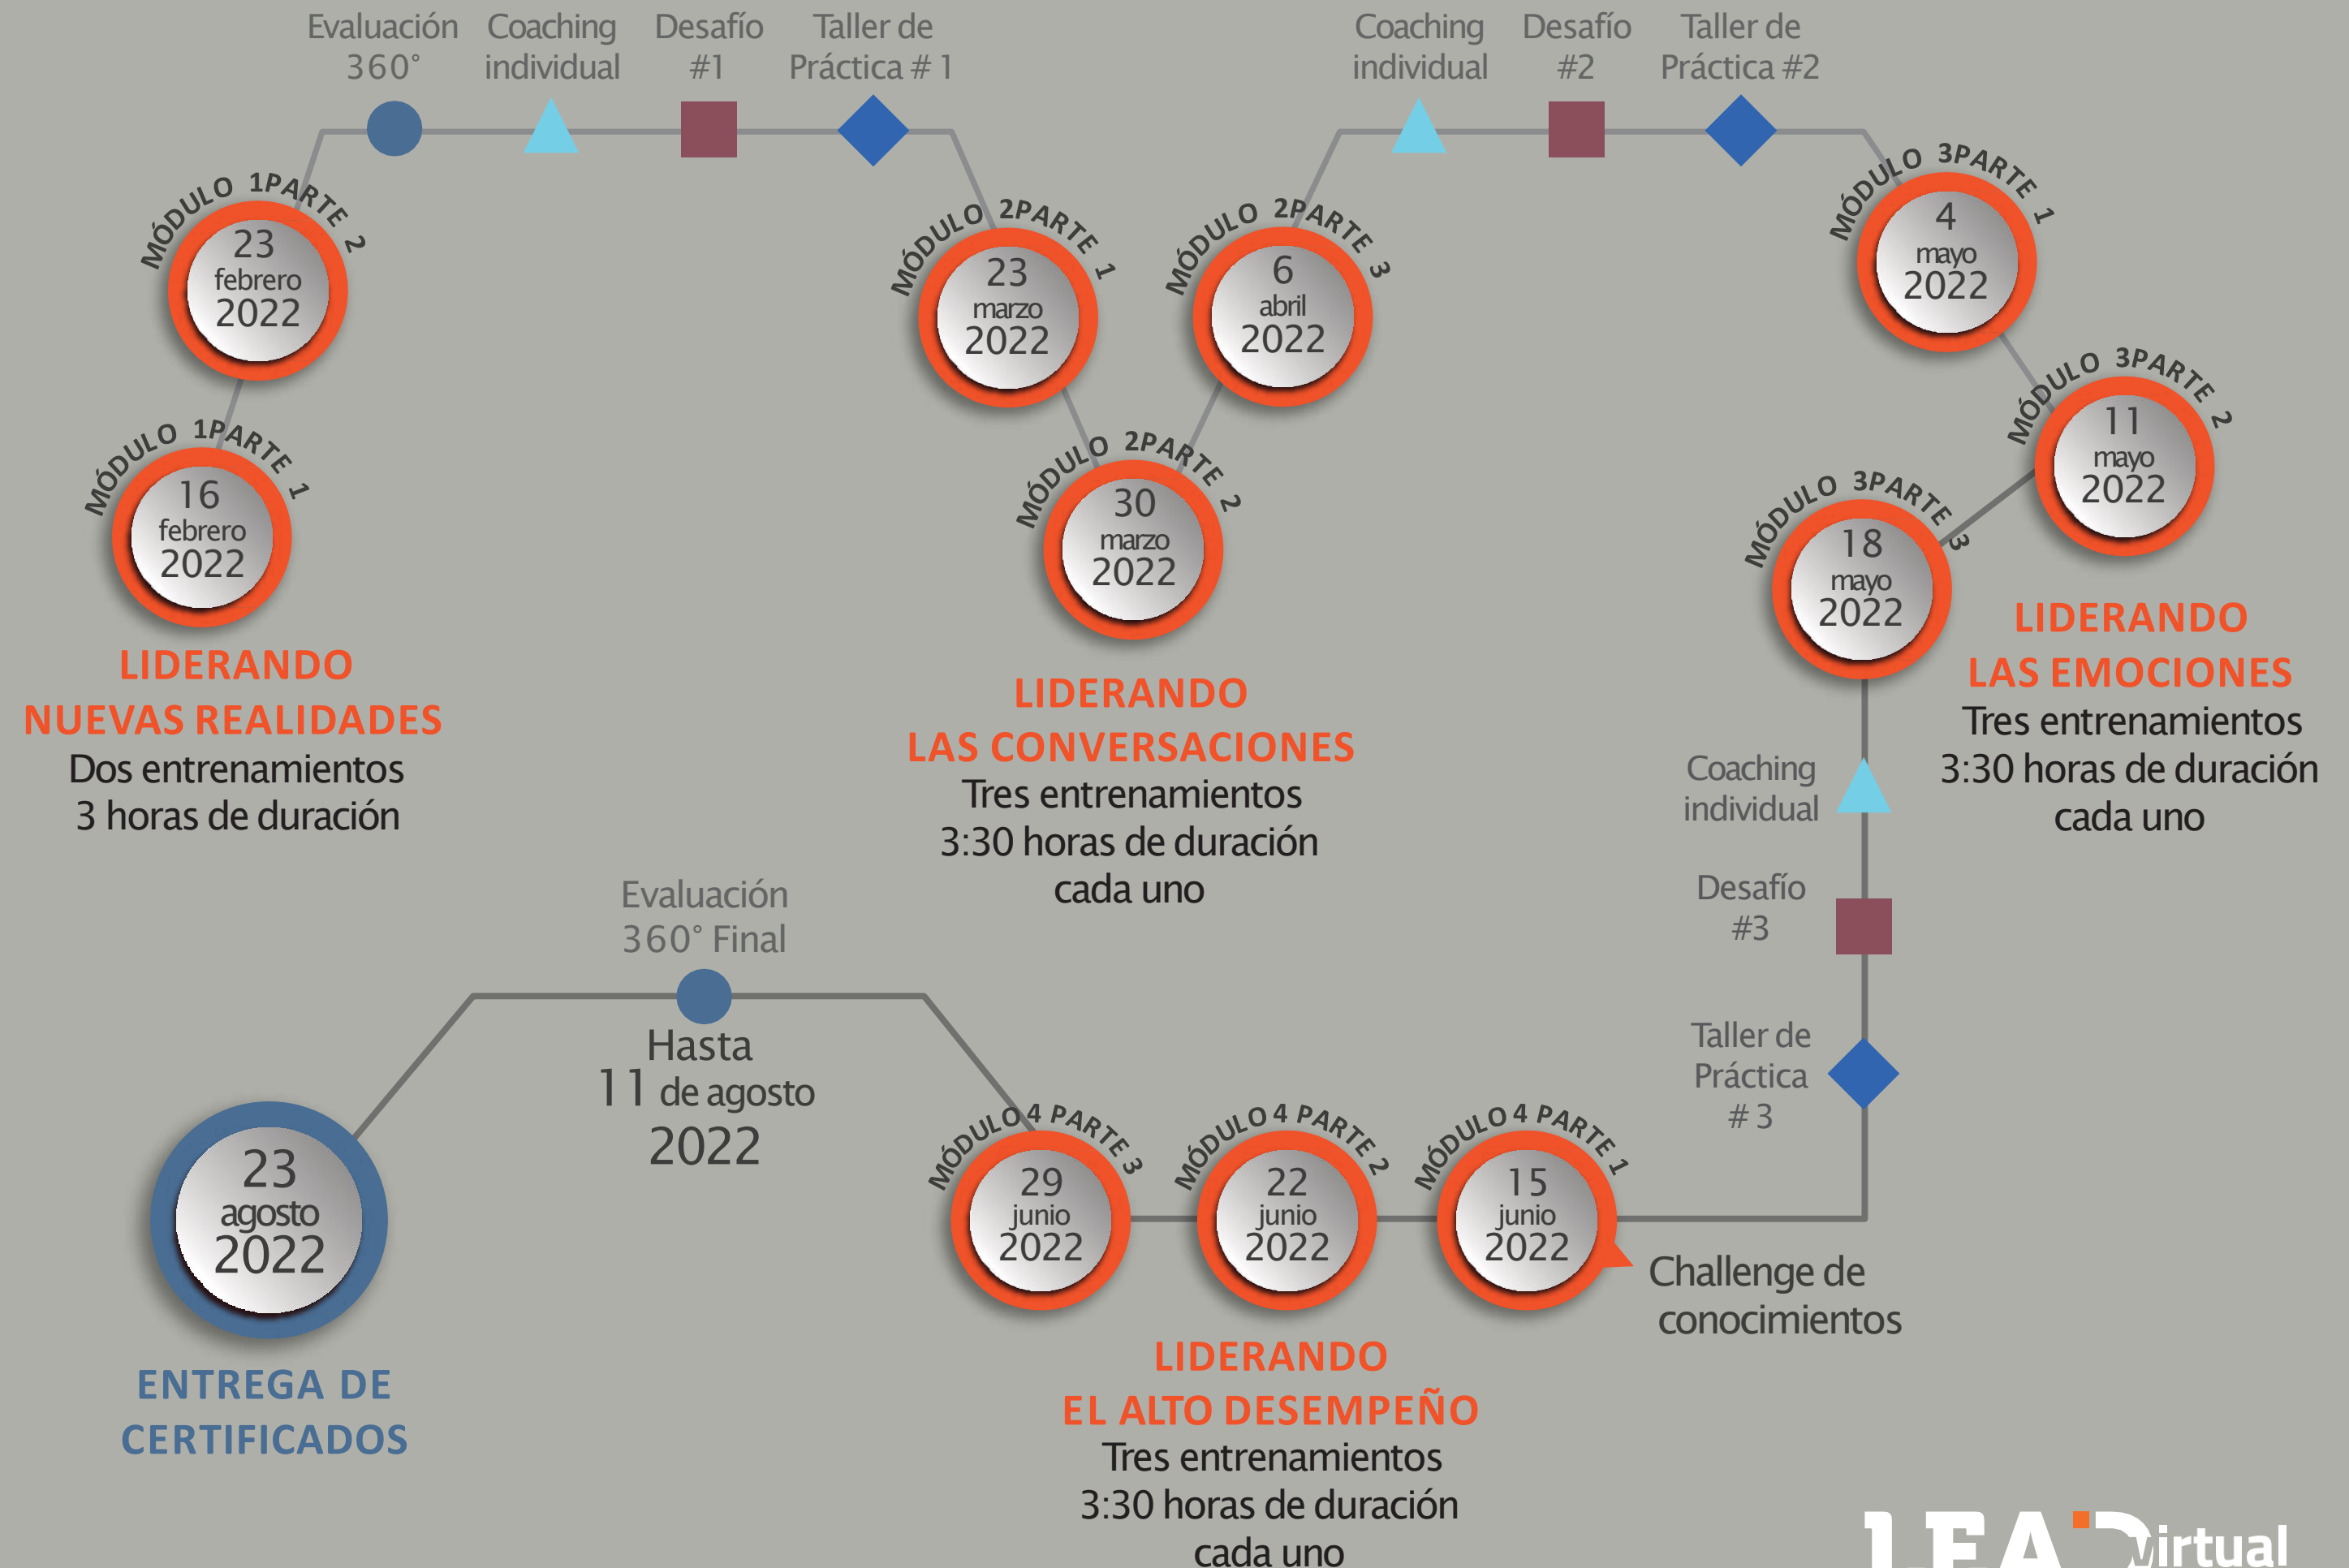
Evaluación 360°

Coaching individual

Desafío #1

Taller de Práctica # 1

Coaching individual

Desafío #2

Taller de Práctica #2

MÓDULO 1PARTE 2
23 febrero 2022

MÓDULO 1PARTE 1
16 febrero 2022

LIDERANDO
NUEVAS REALIDADES
Dos entrenamientos
3 horas de duración

MÓDULO 2PARTE 1
23 marzo 2022

MÓDULO 2PARTE 3
6 abril 2022

MÓDULO 2PARTE 2
30 marzo 2022

LIDERANDO
LAS CONVERSACIONES
Tres entrenamientos
3:30 horas de duración
cada uno

MÓDULO 3PARTE 1
4 mayo 2022

MÓDULO 3PARTE 2
11 mayo 2022

MÓDULO 3PARTE 3
18 mayo 2022

LIDERANDO
LAS EMOCIONES
Tres entrenamientos
3:30 horas de duración
cada uno

Coaching individual

Desafío #3

Taller de Práctica # 3

Evaluación 360° Final

Hasta
11 de agosto
2022

23 agosto 2022

ENTREGA DE
CERTIFICADOS

MÓDULO 4 PARTE 3
29 junio 2022

MÓDULO 4 PARTE 2
22 junio 2022

MÓDULO 4 PARTE 1
15 junio 2022

Challenge de conocimientos

LIDERANDO
EL ALTO DESEMPEÑO
Tres entrenamientos
3:30 horas de duración
cada uno

LEAD Virtual